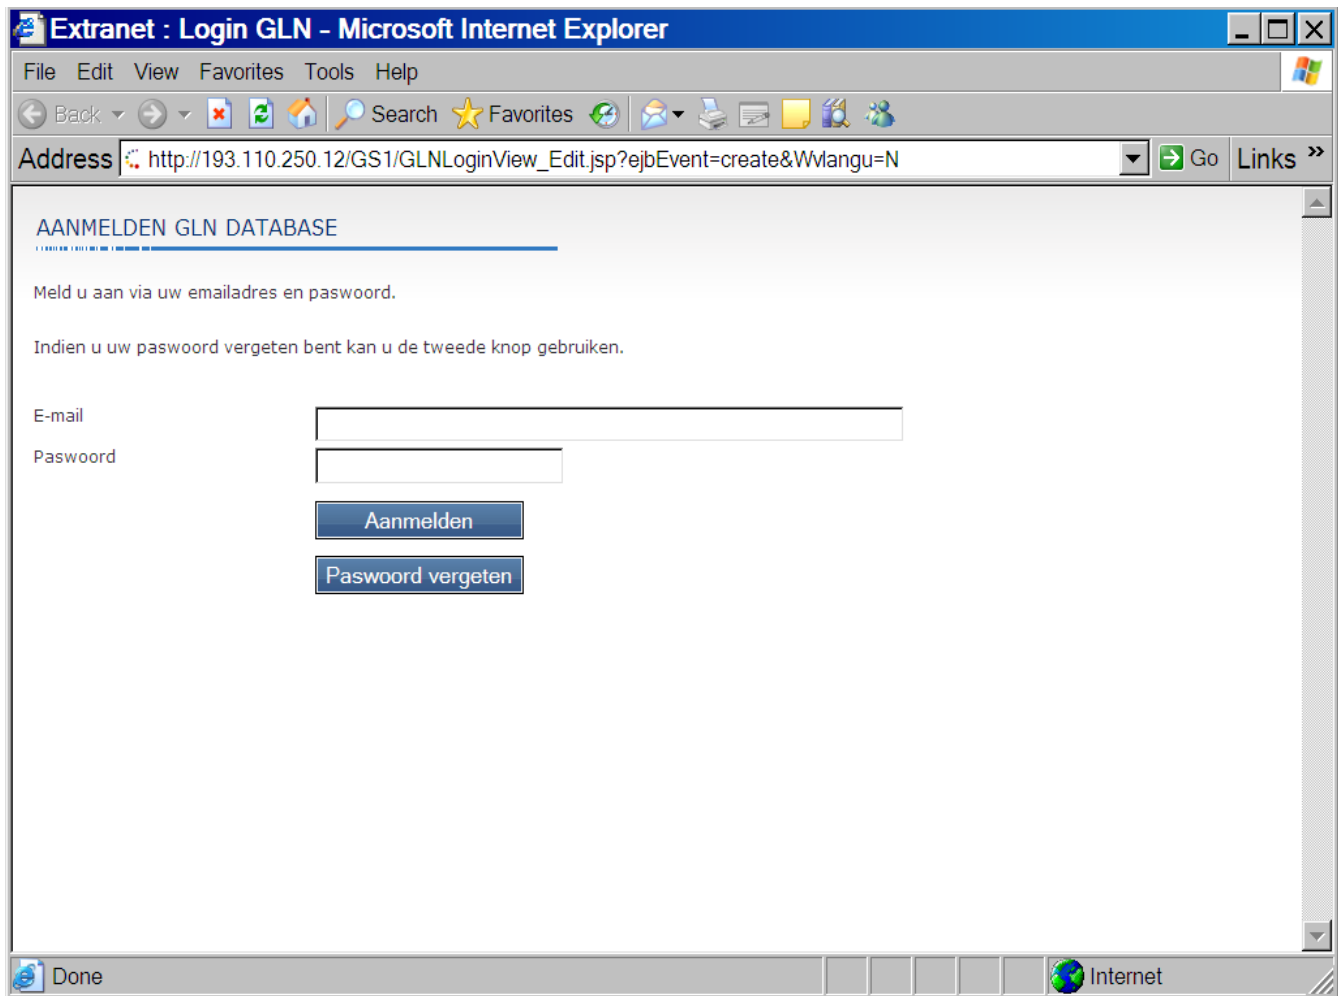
Extranet : Login GLN - Microsoft Internet Explorer

File Edit View Favorites Tools Help

Back Search Favorites

Address http://193.110.250.12/GS1/GLNLoginView_Edit.jsp?ejbEvent=create&Wlangu=N Go Links »

AANMELDEN GLN DATABASE

Meld u aan via uw emailadres en paswoord.

Indien u uw paswoord vergeten bent kan u de tweede knop gebruiken.

E-mail

Paswoord

Aanmelden

Paswoord vergeten

Done Internet